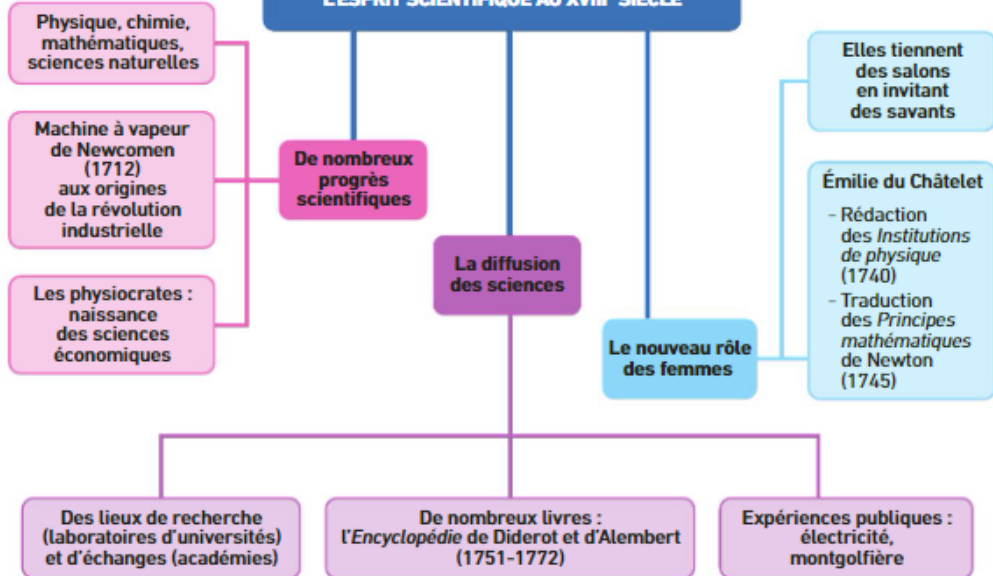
L'ESPRIT SCIENTIFIQUE AU XVIIIe SIÈCLE

Physique, chimie, mathématiques, sciences naturelles

Machine à vapeur de Newcomen (1712) aux origines de la révolution industrielle

Les physiocrates : naissance des sciences économiques

De nombreux progrès scientifiques

La diffusion des sciences

Le nouveau rôle des femmes

Elles tiennent des salons en invitant des savants

Émilie du Châtelet
- Rédaction des *Institutions de physique* (1740)
- Traduction des *Principes mathématiques* de Newton (1745)

Des lieux de recherche (laboratoires d'universités) et d'échanges (académies)

De nombreux livres : l'*Encyclopédie* de Diderot et d'Alembert (1751-1772)

Expériences publiques : électricité, montgolfière